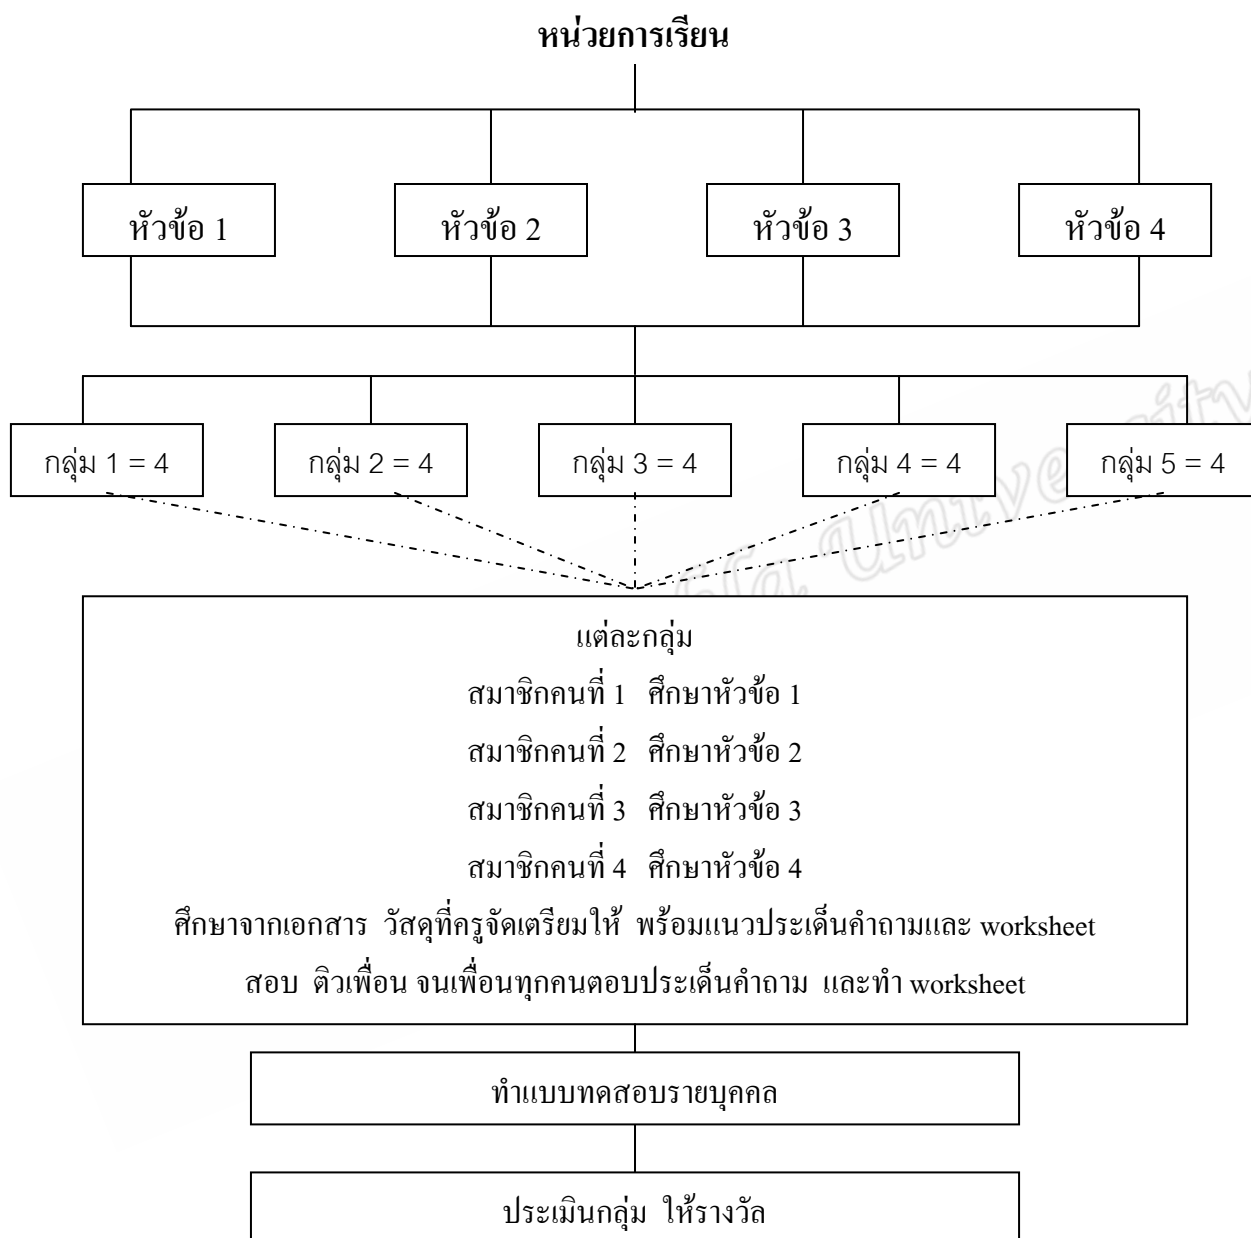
หน่วยการเรียน

หัวข้อ 1

หัวข้อ 2

หัวข้อ 3

หัวข้อ 4

กลุ่ม 1 = 4

กลุ่ม 2 = 4

กลุ่ม 3 = 4

กลุ่ม 4 = 4

กลุ่ม 5 = 4

แต่ละกลุ่ม
สมาชิกคนที่ 1 ศึกษาหัวข้อ 1
สมาชิกคนที่ 2 ศึกษาหัวข้อ 2
สมาชิกคนที่ 3 ศึกษาหัวข้อ 3
สมาชิกคนที่ 4 ศึกษาหัวข้อ 4
ศึกษาจากเอกสาร วัสดุที่ครูจัดเตรียมให้ พร้อมแนวประเด็นคำถามและ worksheet
สอบ ติวเพื่อน จนเพื่อนทุกคนตอบประเด็นคำถาม และทำ worksheet

ทำแบบทดสอบรายบุคคล

ประเมินกลุ่ม ให้รางวัล